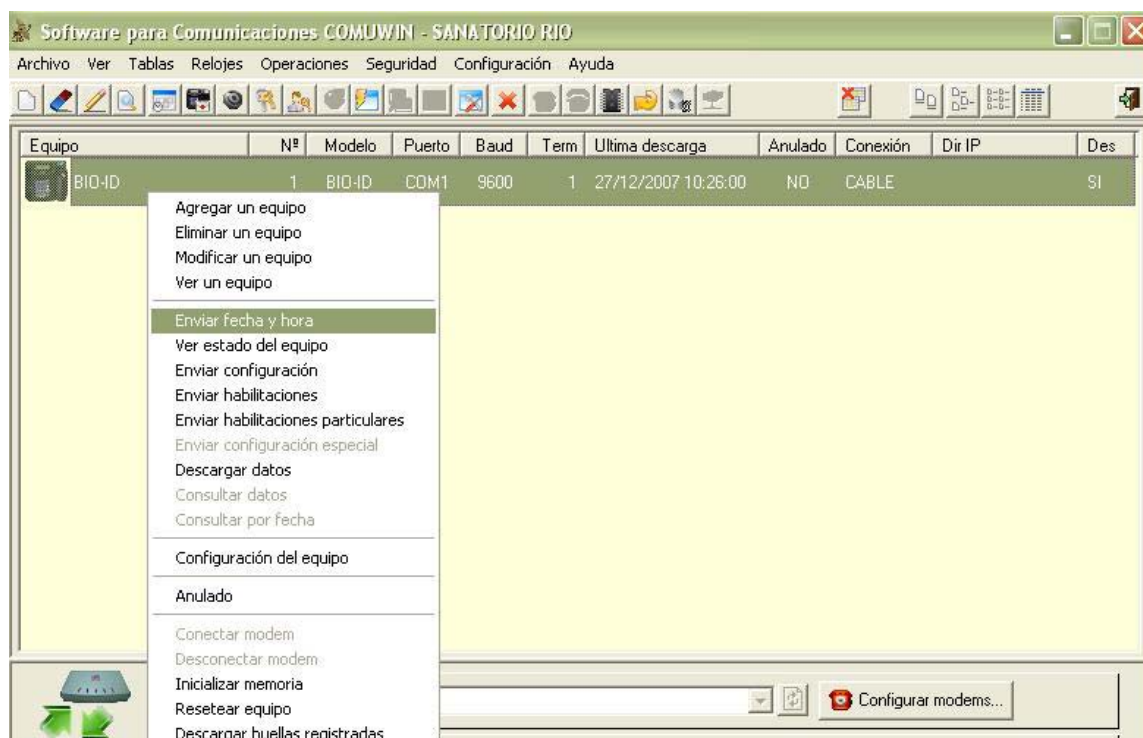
Software para Comunicaciones COMUWIN - SANATORIO RIO

Archivo Ver Tablas Relojes Operaciones Seguridad Configuración Ayuda

| Equipo | Nº | Modelo | Puerto | Baud | Term | Ultima descarga | Anulado | Conexión | Dir IP | Des |
|---|---|---|---|---|---|---|---|---|---|---|
| BIO-ID | 1 | BIO-ID | COM1 | 9600 | 1 | 27/12/2007 10:26:00 | NO | CABLE | | SI |

Agregar un equipo
Eliminar un equipo
Modificar un equipo
Ver un equipo

Enviar fecha y hora
Ver estado del equipo
Enviar configuración
Enviar habilitaciones
Enviar habilitaciones particulares
Enviar configuración especial
Descargar datos
Consultar datos
Consultar por fecha

Configuración del equipo

Anulado

Conectar modem
Desconectar modem
Inicializar memoria
Resetear equipo
Descargar huellas registradas

Configurar modems...